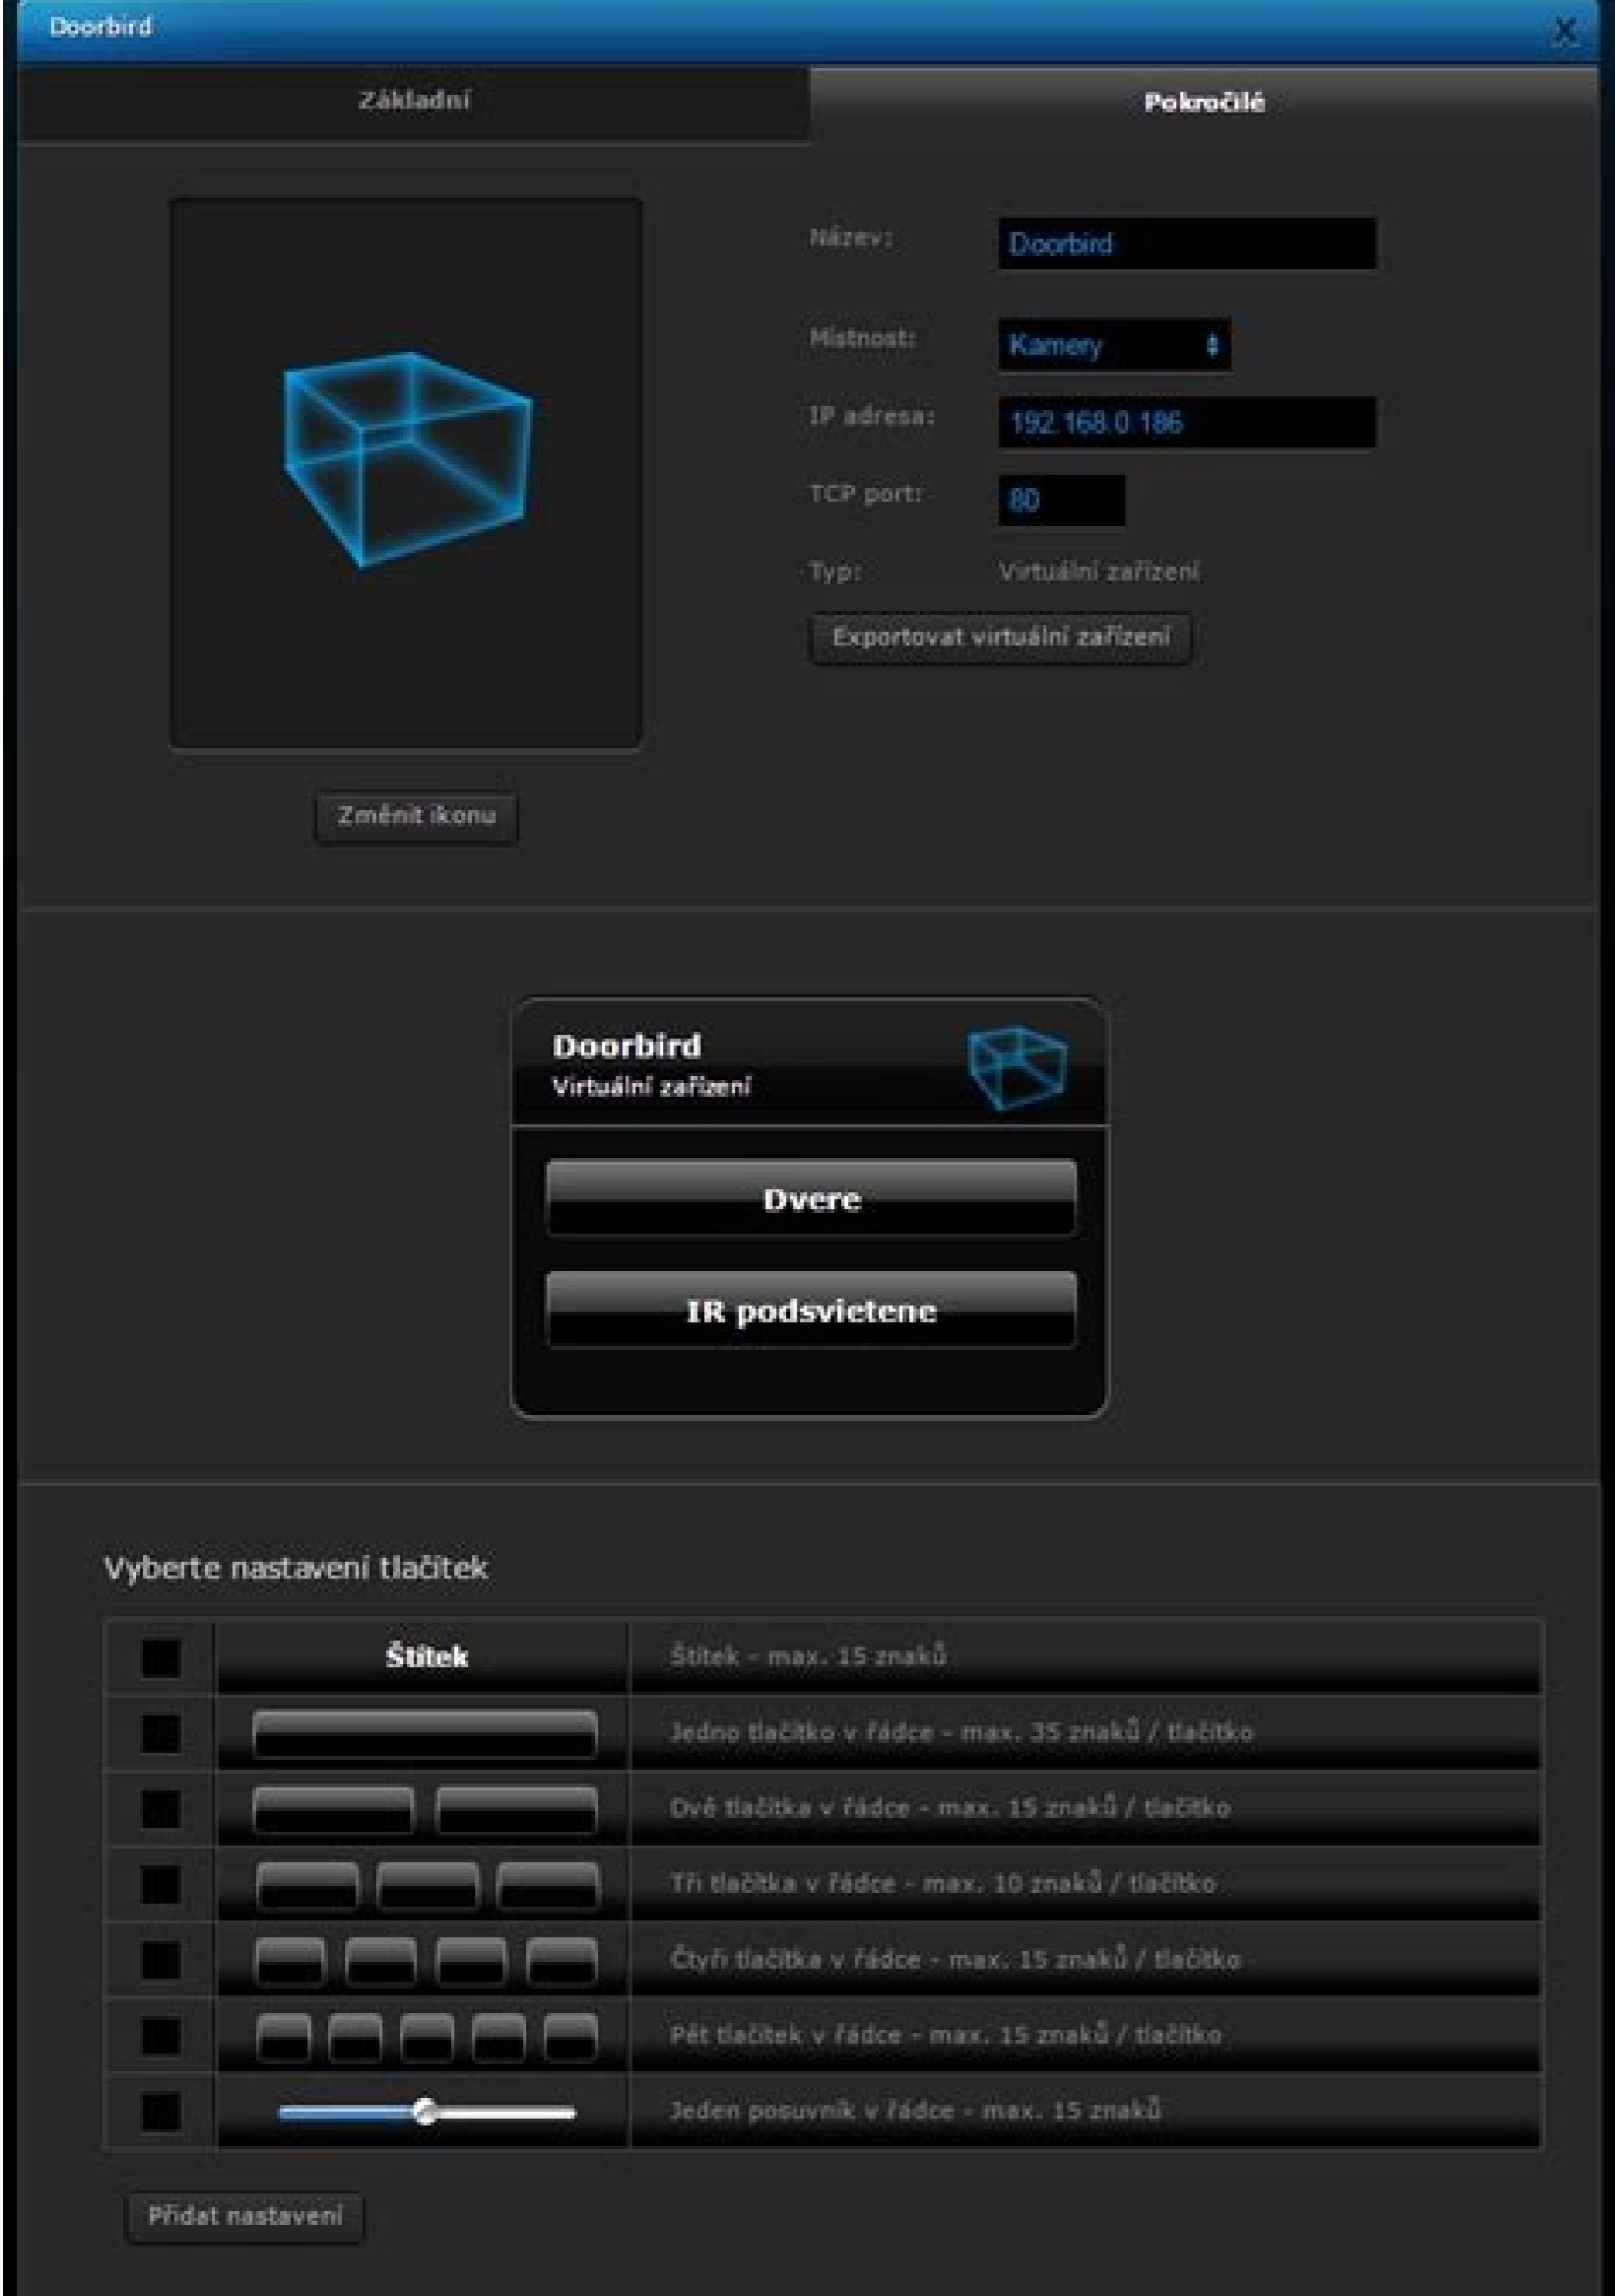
Doorbird

X

Základní

Pokročilé

Název: Doorbird

Místnost: Kamery

IP adresa: 192.168.0.186

TCP port: 80

Typ: Virtuální zařízení

Exportovat virtuální zařízení

Změnit ikonu

Doorbird
Virtuální zařízení

Dvere

IR podsvietene

Vyberte nastavení tlačítek

| | | |
|---|---|---|
| | Štítek | Štítek - max. 15 znaků |
| | | Jedno tlačítko v řádce - max. 35 znaků / tlačítko |
| | | Dvě tlačítka v řádce - max. 15 znaků / tlačítko |
| | | Tři tlačítka v řádce - max. 10 znaků / tlačítko |
| | | Čtyři tlačítka v řádce - max. 15 znaků / tlačítko |
| | | Pět tlačítek v řádce - max. 15 znaků / tlačítko |
| | | Jeden posuvník v řádce - max. 15 znaků |

Přidat nastavení